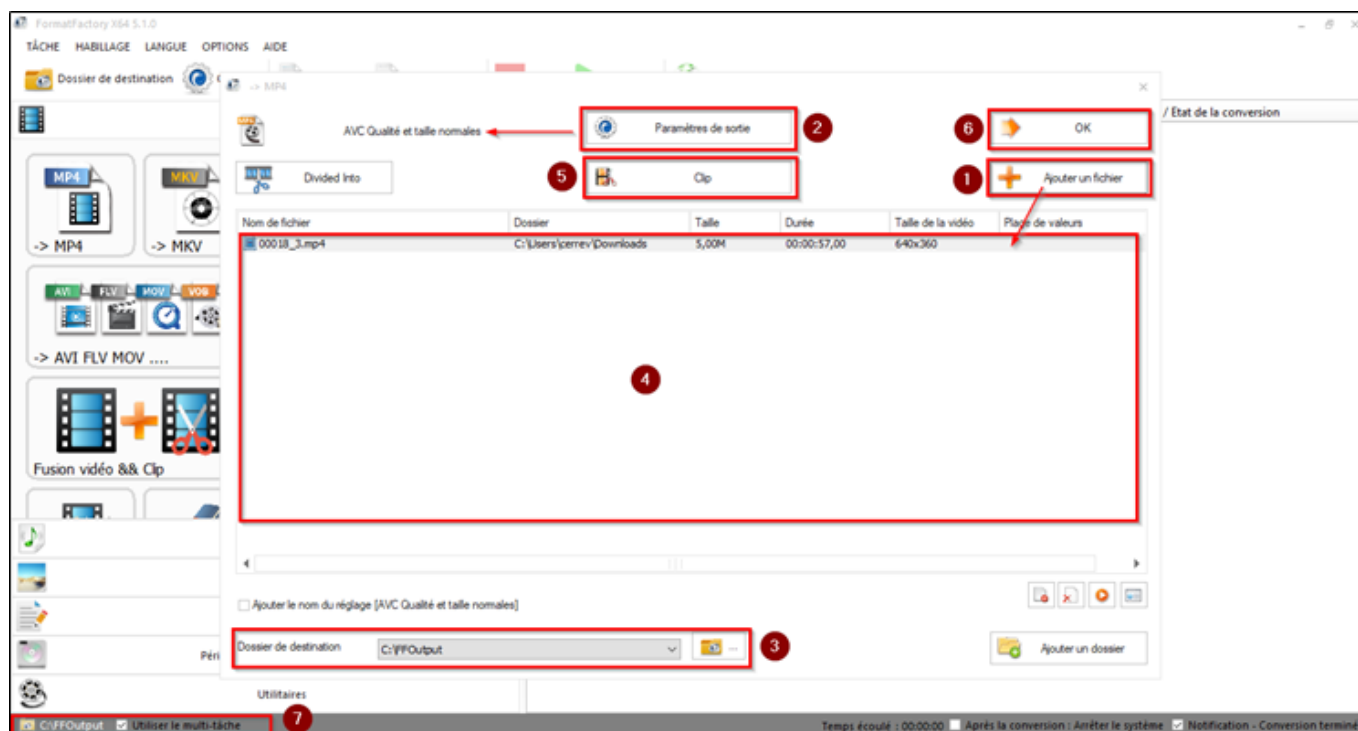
FormatFactory X64 5.1.0

TÂCHE HABILLAGE LANGUE OPTIONS AIDE

Dossier de destination

-> MP4

AVC Qualité et taille normales

Paramètres de sortie 2

6 OK

/ État de la conversion

Divided Into

5 Clip

1 Ajouter un fichier

MP4 -> MP4

MKV -> MKV

AVI FLV MOV VOB -> AVI FLV MOV ....

Fusion vidéo && Clip

| Nom de fichier | Dossier | Taille | Durée | Taille de la vidéo | Plage de valeurs |
|---|---|---|---|---|---|
| 00018_3.mp4 | C:\Users\cerrev\Downloads | 5,00M | 00:00:57,00 | 640x360 | |

4

Ajouter le nom du réglage [AVC Qualité et taille normales]

Dossier de destination C:\FFOutput 3

Ajouter un dossier

Péri

Utilitaires

C:\FFOutput Utiliser le multi-tâche 7

Temps écoulé : 00:00:00 Après la conversion : Arrêter le système Notification - Conversion terminé